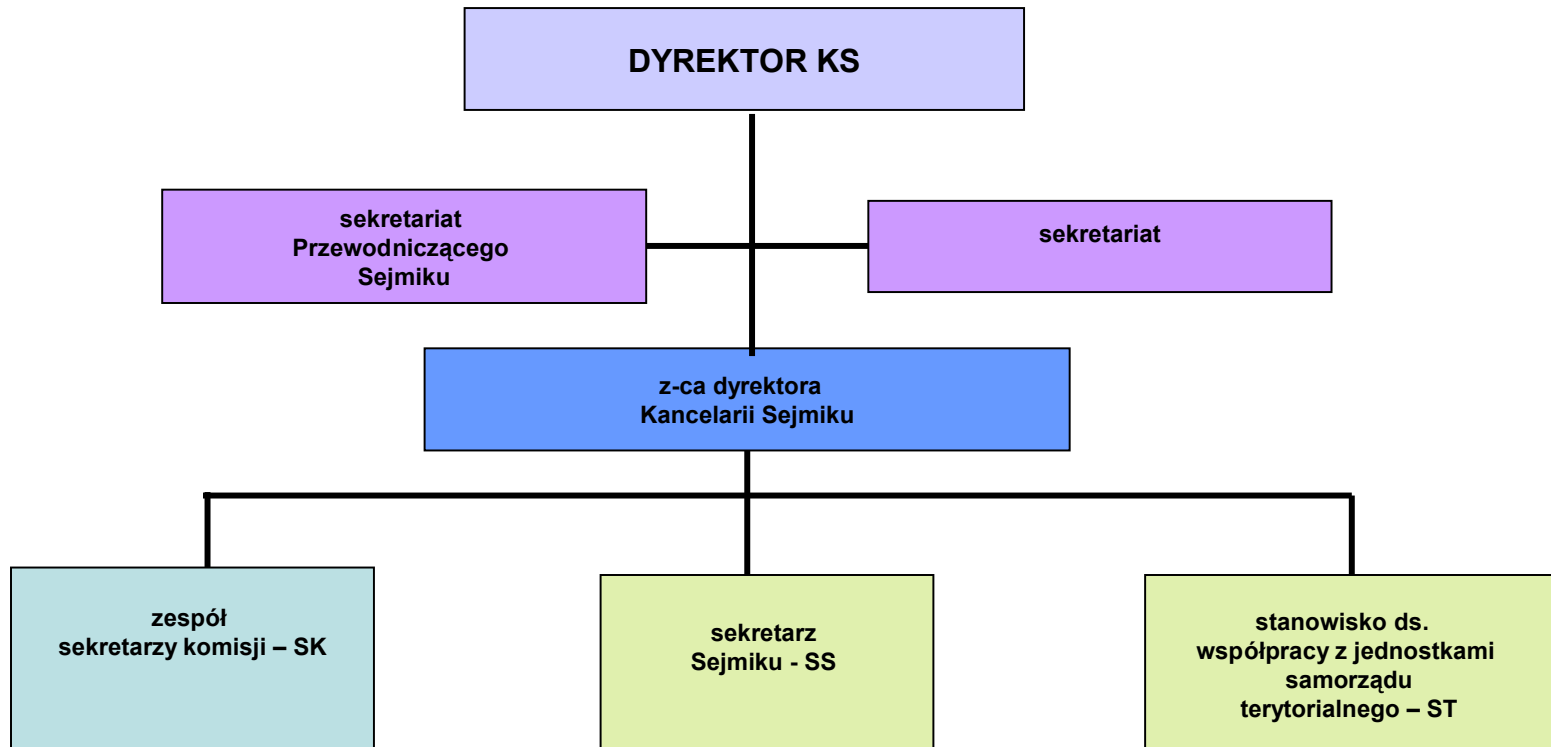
DYREKTOR KS

sekretariat
Przewodniczącego
Sejmiku

sekretariat

z-ca dyrektora
Kancelarii Sejmiku

zespół
sekretarzy komisji – SK

sekretarz
Sejmiku - SS

stanowisko ds.
współpracy z jednostkami
samorządu
terytorialnego – ST